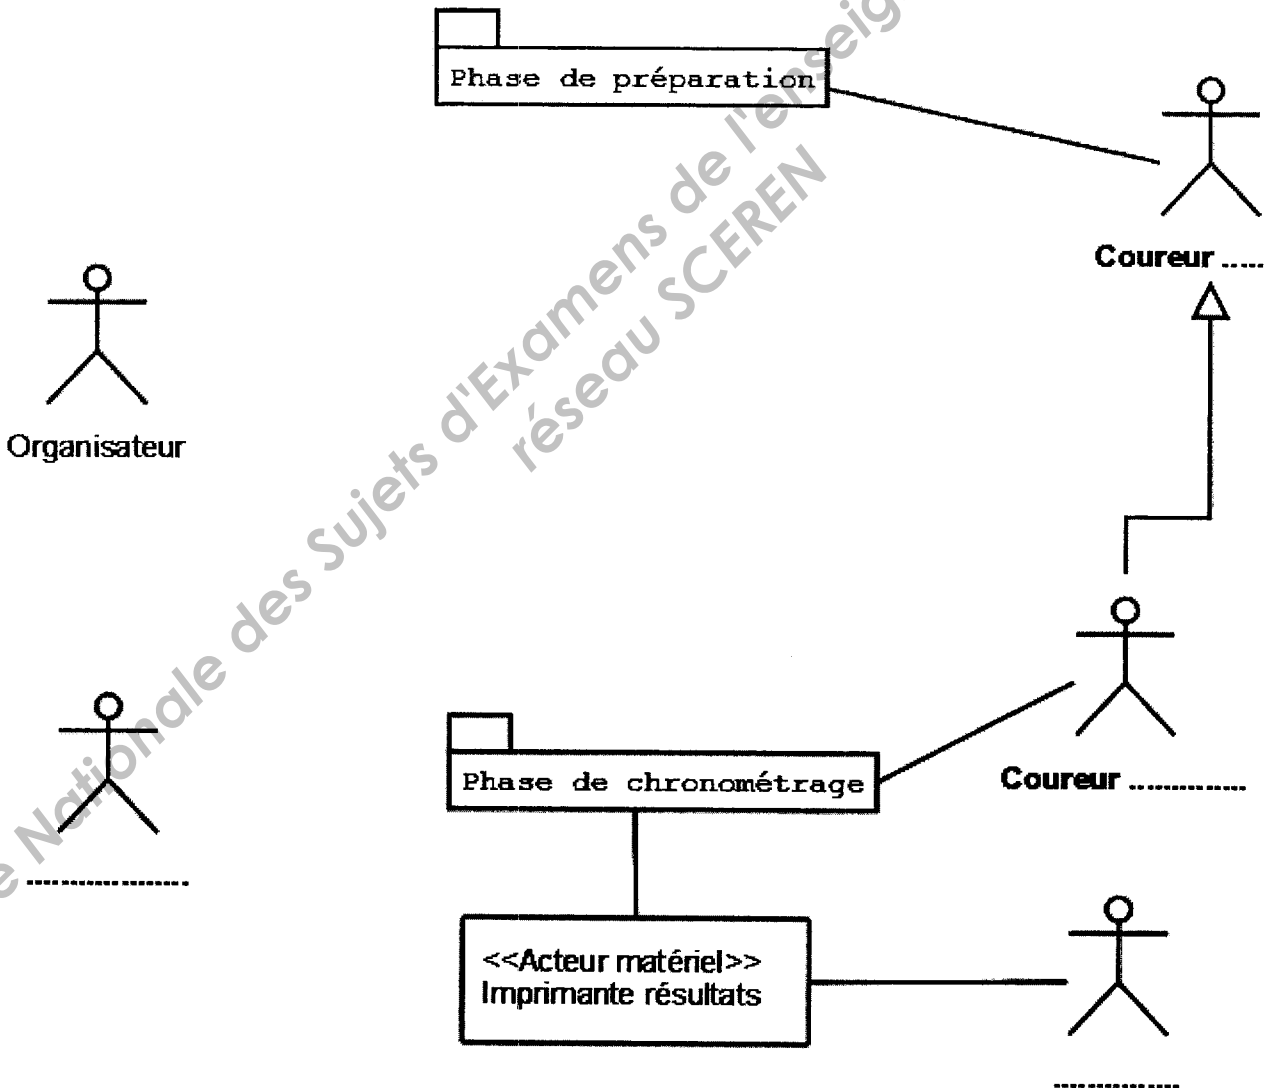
Phase de préparation

Coureur .....

Organisateur

Phase de chronométrage

Coureur .............

..................

<<Acteur matériel>>
Imprimante résultats

..............

...e Nationale des Sujets d'Examens de l'enseig... réseau SCEREN